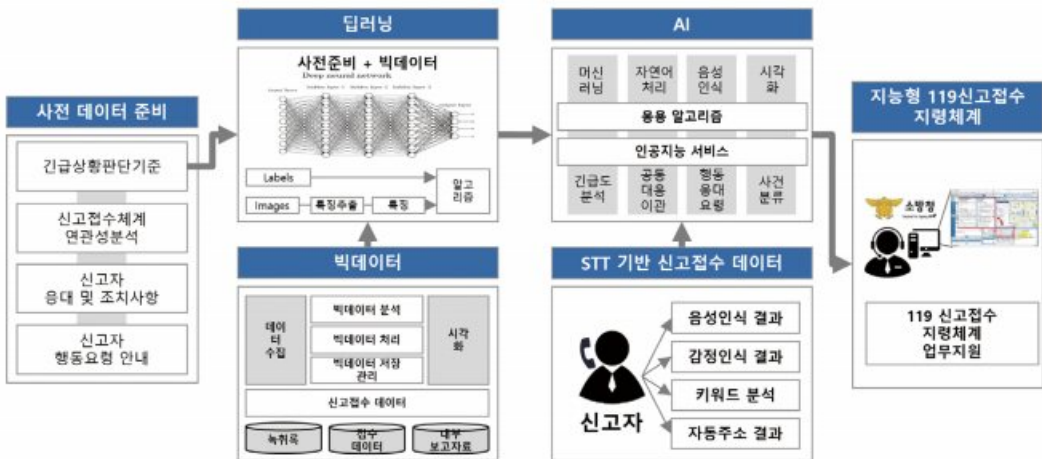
사전 데이터 준비

긴급상황판단기준

신고접수체계 연관성분석

신고자 응대 및 조치사항

신고자 행동요령 안내

딥러닝

사전준비 + 빅데이터

Deep neural network

Labels

Images

특징추출

특징

알고리즘

빅데이터

데이터 수집

빅데이터 분석

빅데이터 처리

빅데이터 저장 관리

시각화

신고접수 데이터

녹취록

접수 데이터

내부 보고자료

AI

머신러닝

자연어처리

음성인식

시각화

응용 알고리즘

인공지능 서비스

긴급도 분석

공동 대응 이관

행동 응대 요령

사건 분류

STT 기반 신고접수 데이터

신고자

음성인식 결과

감정인식 결과

키워드 분석

자동주소 결과

지능형 119신고접수 지령체계

소방청

119 신고접수 지령체계 업무지원